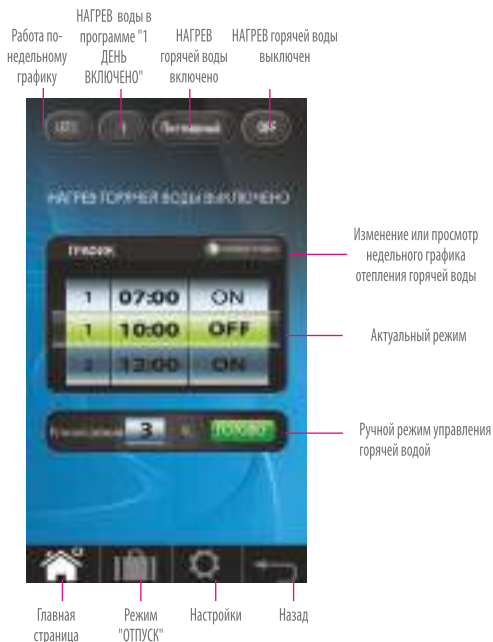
Работа по-недельному графику

НАГРЕВ воды в программе "1 ДЕНЬ ВКЛЮЧЕНО"

НАГРЕВ горячей воды включено

НАГРЕВ горячей воды выключен

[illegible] 1 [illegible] OFF

НАГРЕВ ГОРЯЧЕЙ ВОДЫ ВЫКЛЮЧЕНО

ГРАФИК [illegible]

| 1 | 07:00 | ON |
|---|---|---|
| 1 | 10:00 | OFF |
| 2 | 13:00 | ON |

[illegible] 3 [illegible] ГОТОВО

Изменение или просмотр недельного графика отепления горячей воды

Актуальный режим

Ручной режим управления горячей водой

Главная страница

Режим "ОТПУСК"

Настройки

Назад